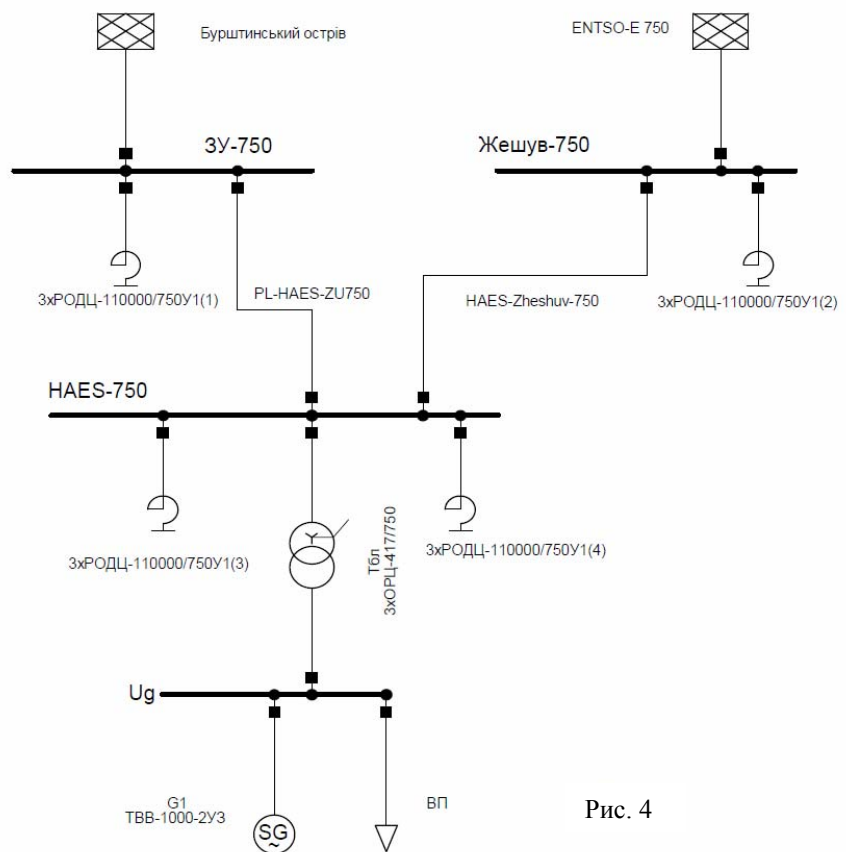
Бурштинський острів

ENTSO-E 750

ЗУ-750

Жешув-750

3хРОДЦ-110000/750У1(1)

PL-HAES-ZU750

HAES-Zheshuv-750

3хРОДЦ-110000/750У1(2)

HAES-750

3хРОДЦ-110000/750У1(3)

3хРОДЦ-110000/750У1(4)

Тбл
3хОРЦ-417/750

Ug

G1
ТВВ-1000-2УЗ

SG

ВП

Рис. 4